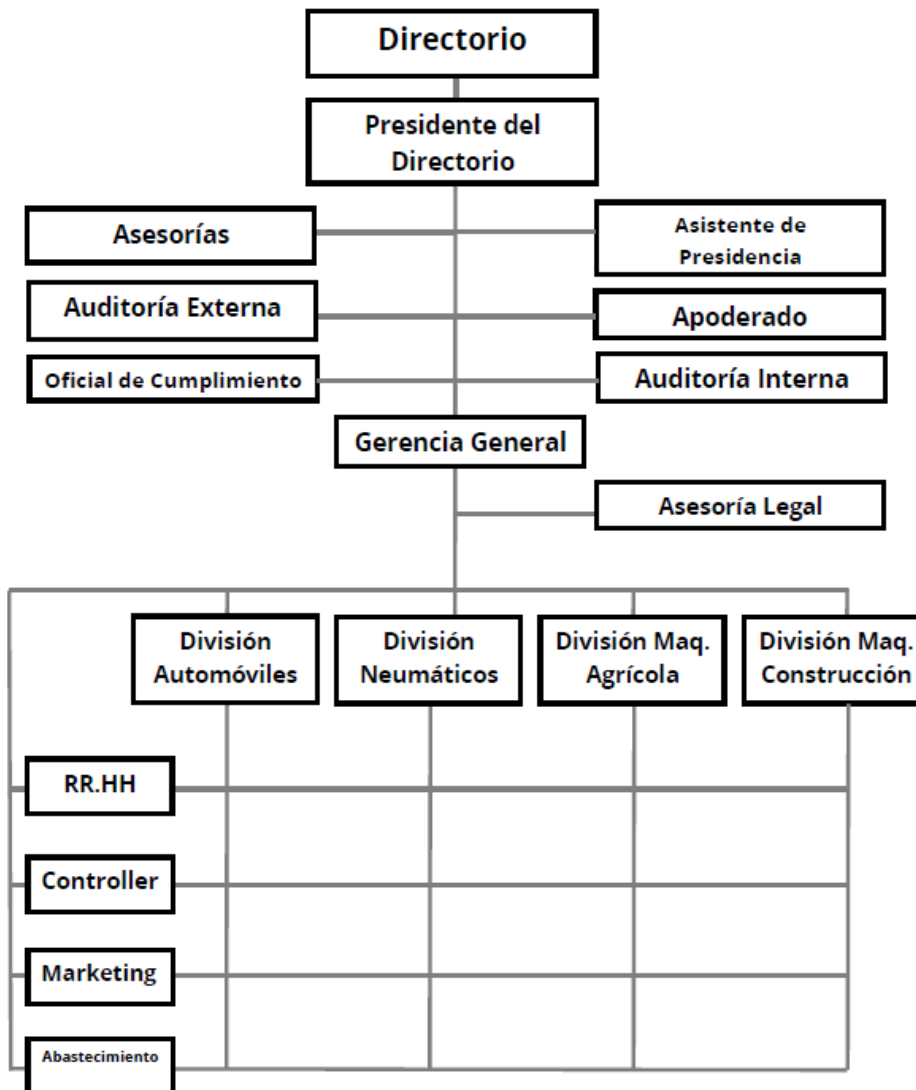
Directorio

Presidente del Directorio

Asesorías

Asistente de Presidencia

Auditoría Externa

Apoderado

Oficial de Cumplimiento

Auditoría Interna

Gerencia General

Asesoría Legal

División Automóviles

División Neumáticos

División Maq. Agrícola

División Maq. Construcción

RR.HH

Controller

Marketing

Abastecimiento